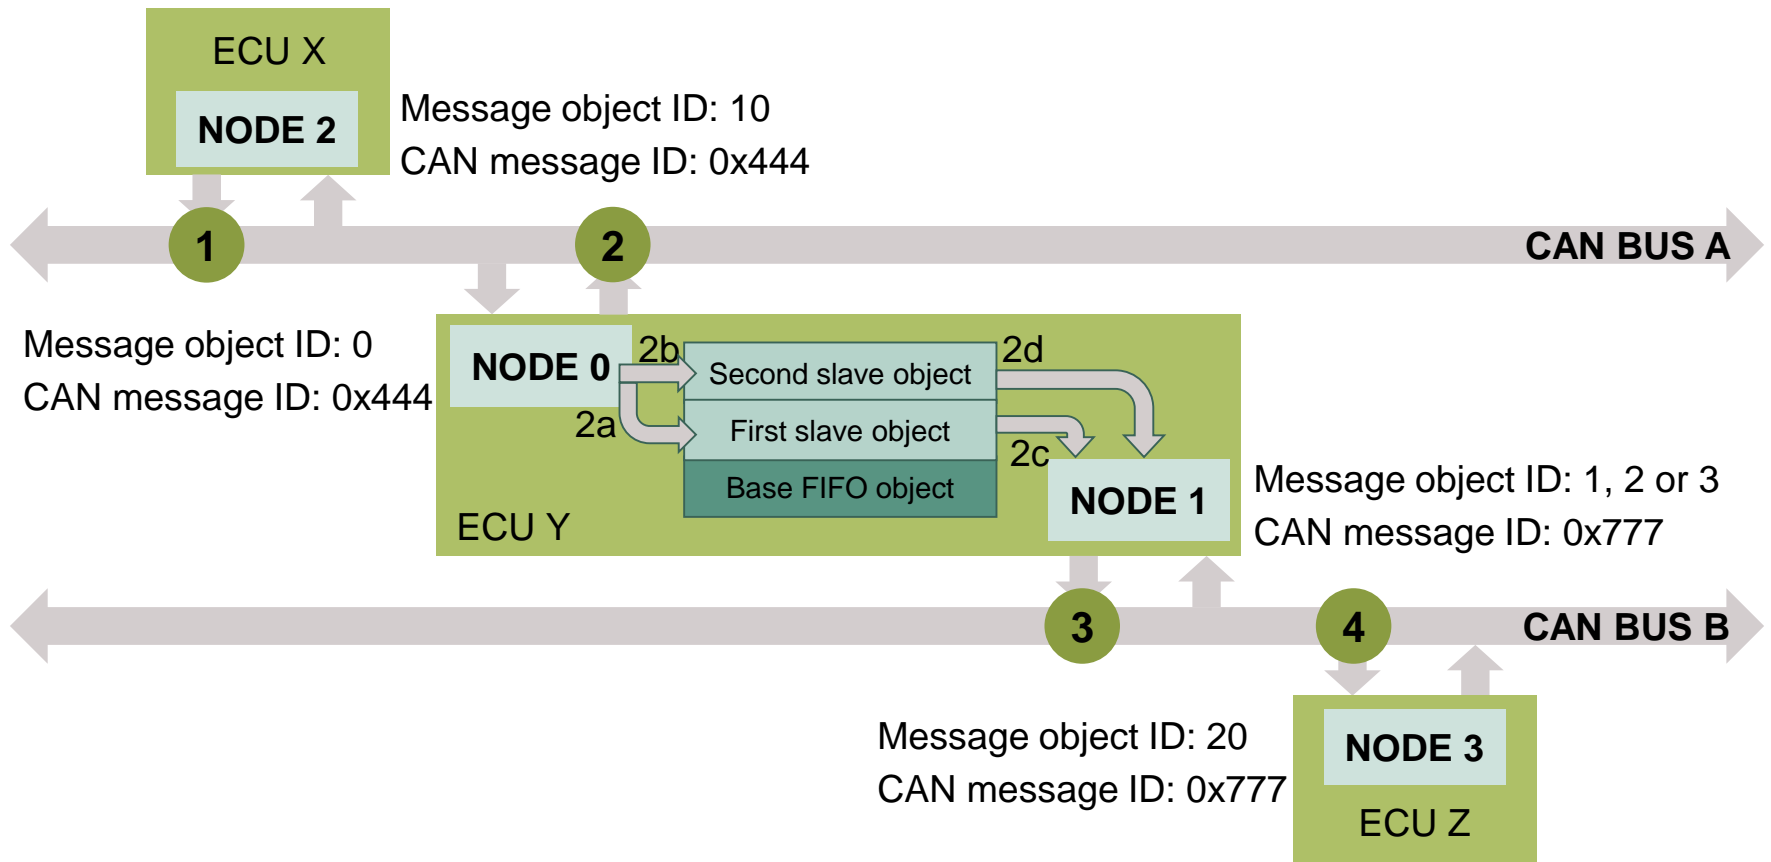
ECU X

NODE 2

Message object ID: 10
CAN message ID: 0x444

1

2

CAN BUS A

Message object ID: 0
CAN message ID: 0x444

NODE 0

2b

Second slave object

2d

2a

First slave object

2c

Base FIFO object

NODE 1

ECU Y

Message object ID: 1, 2 or 3
CAN message ID: 0x777

3

4

CAN BUS B

Message object ID: 20
CAN message ID: 0x777

NODE 3

ECU Z